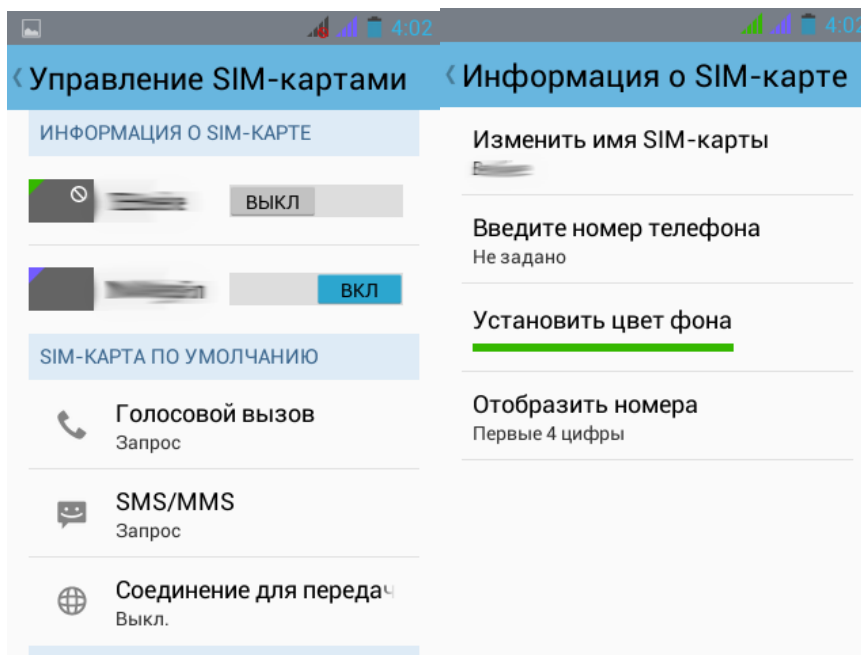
4:02

Управление SIM-картами

ИНФОРМАЦИЯ О SIM-КАРТЕ

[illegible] ВЫКЛ

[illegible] ВКЛ

SIM-КАРТА ПО УМОЛЧАНИЮ

Голосовой вызов
Запрос

SMS/MMS
Запрос

Соединение для переда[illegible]
Выкл.

4:02

Информация о SIM-карте

Изменить имя SIM-карты
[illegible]

Введите номер телефона
Не задано

Установить цвет фона

Отобразить номера
Первые 4 цифры